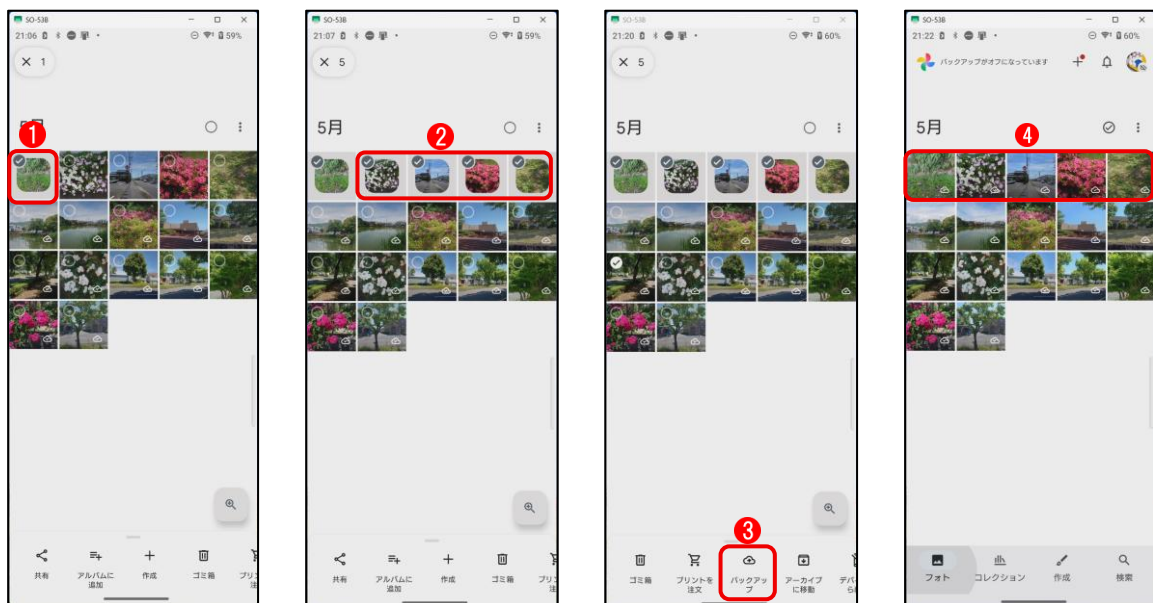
SO-53B
21:06
59%
× 1
❶
共有
アルバムに追加
作成
ゴミ箱
プリ注

SO-53B
21:07
59%
× 5
5月
❷
共有
アルバムに追加
作成
ゴミ箱
プリ注

SO-53B
21:20
60%
× 5
5月
❸
ゴミ箱
プリントを注文
バックアップ
アーカイブに移動
デバら

SO-53B
21:22
60%
バックアップがオフになっています
5月
❹
フォト
コレクション
作成
検索